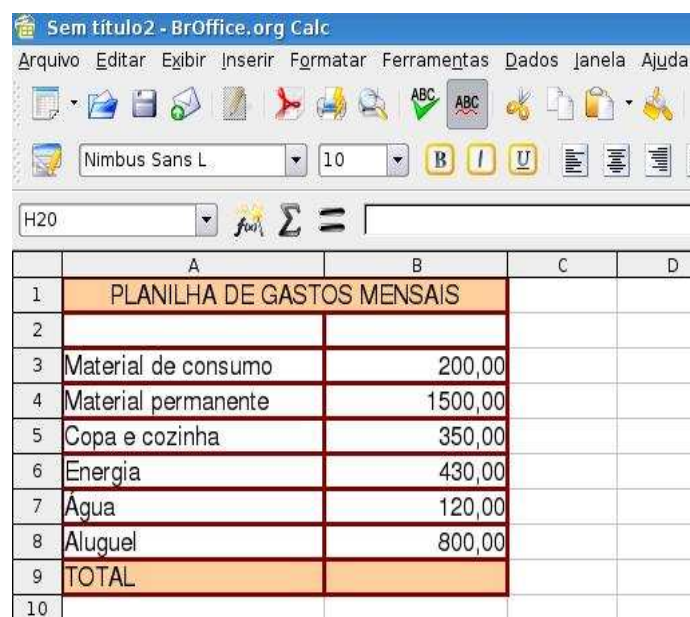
Sem título2 - BrOffice.org Calc

Arquivo Editar Exibir Inserir Formatar Ferramentas Dados Janela Ajuda

Nimbus Sans L 10

H20

|    | A | B | C | D |
|---|---|---|---|---|
| 1 | PLANILHA DE GASTOS MENSAIS | | | |
| 2 | | | | |
| 3 | Material de consumo | 200,00 | | |
| 4 | Material permanente | 1500,00 | | |
| 5 | Copa e cozinha | 350,00 | | |
| 6 | Energia | 430,00 | | |
| 7 | Água | 120,00 | | |
| 8 | Aluguel | 800,00 | | |
| 9 | TOTAL | | | |
| 10 | | | | |